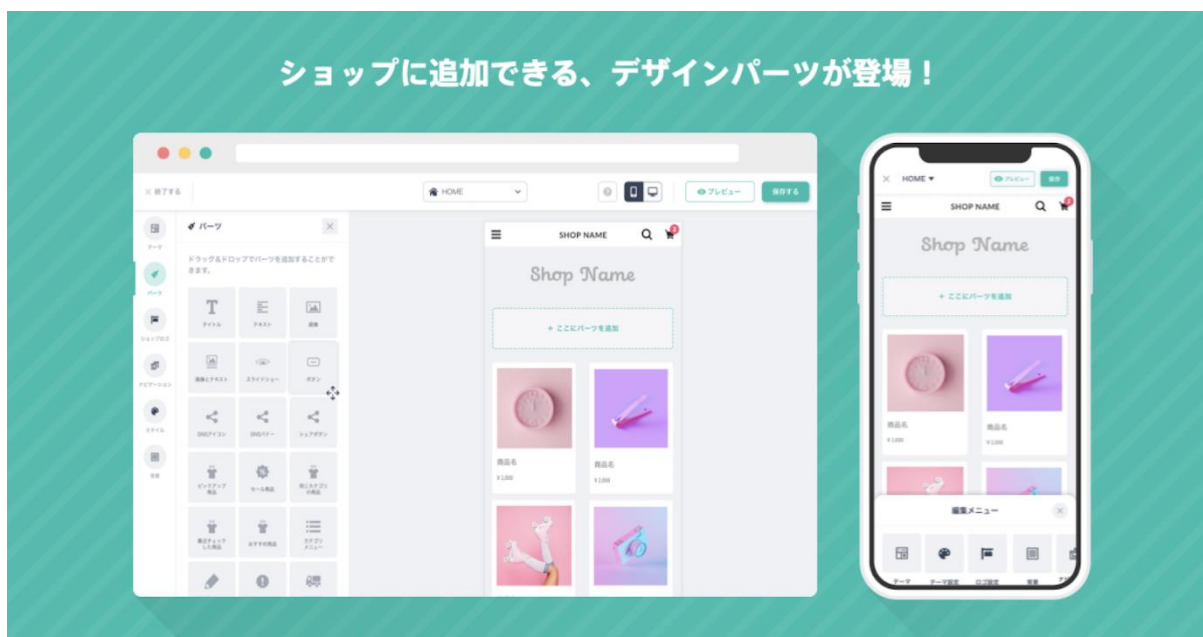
ショップに追加できる、デザインパーツが登場！

× 終了する

HOME

プレビュー

保存する

テーマ

パーツ

ショップロゴ

ナビゲーション

スタイル

設定

パーツ

ドラッグ&ドロップでパーツを追加することができます。

タイトル

テキスト

画像

画像とテキスト

スライドショー

ボタン

SNSアイコン

SNSバナー

シェアボタン

ピックアップ商品

セール商品

同じカテゴリの商品

最近チェックした商品

おすすめ商品

カテゴリメニュー

SHOP NAME

Shop Name

＋ ここにパーツを追加

商品名

¥1,000

商品名

¥1,000

× HOME

プレビュー

保存

SHOP NAME

Shop Name

＋ ここにパーツを追加

商品名

¥1,000

商品名

¥1,000

編集メニュー

テーマ

テーマ設定

ロゴ設定

背景